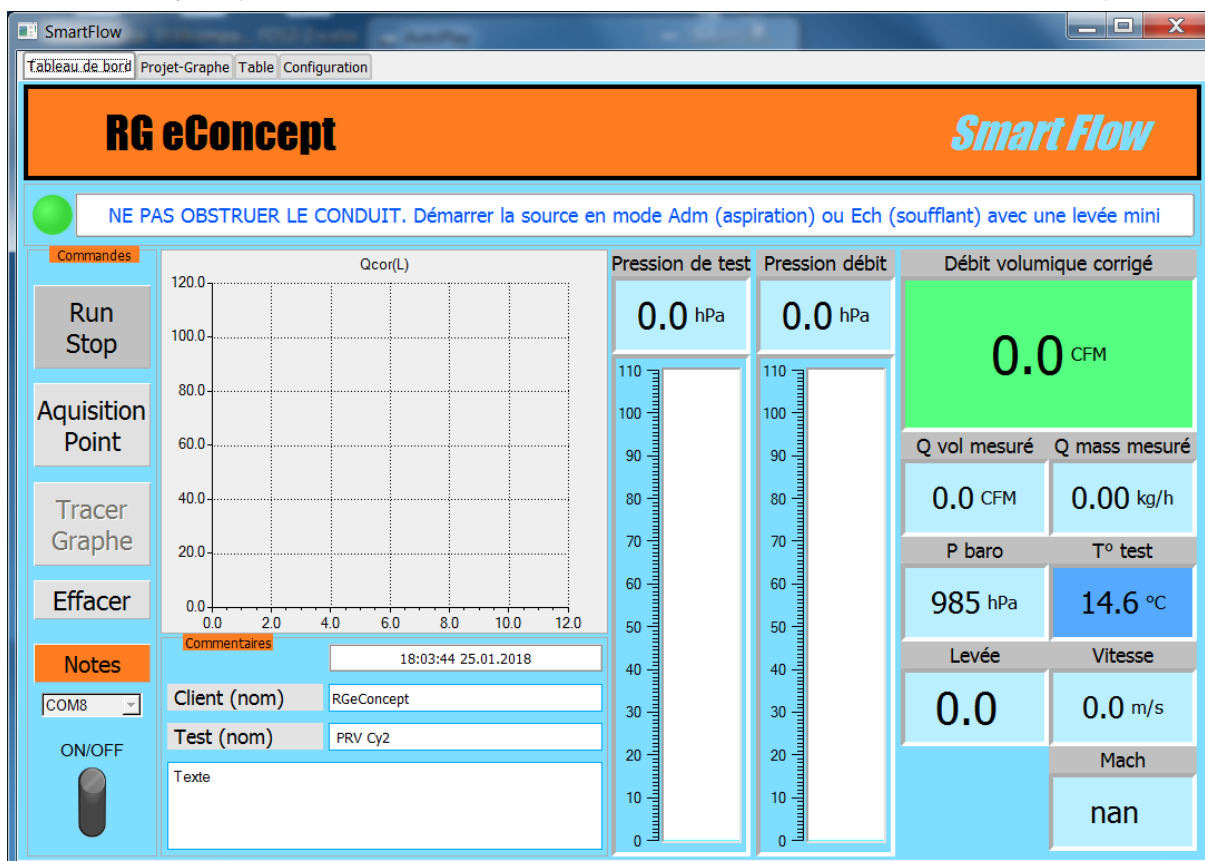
SmartFlow

Tableau de bord | Projet-Graphe | Table | Configuration

RG eConcept

Smart Flow

NE PAS OBSTRUER LE CONDUIT. Démarrer la source en mode Adm (aspiration) ou Ech (soufflant) avec une levée mini

Commandes

Run Stop

Aquisition Point

Tracer Graphe

Effacer

Notes

COM8

ON/OFF

Qcor(L)

120.0
100.0
80.0
60.0
40.0
20.0
0.0
0.0 2.0 4.0 6.0 8.0 10.0 12.0

Commentaires

18:03:44 25.01.2018

Client (nom) RGeConcept

Test (nom) PRV Cy2

Texte

Pression de test

0.0 hPa

110
100
90
80
70
60
50
40
30
20
10
0

Pression débit

0.0 hPa

110
100
90
80
70
60
50
40
30
20
10
0

Débit volumique corrigé

0.0 CFM

Q vol mesuré

0.0 CFM

Q mass mesuré

0.00 kg/h

P baro

985 hPa

T° test

14.6 °C

Levée

0.0

Vitesse

0.0 m/s

Mach

nan